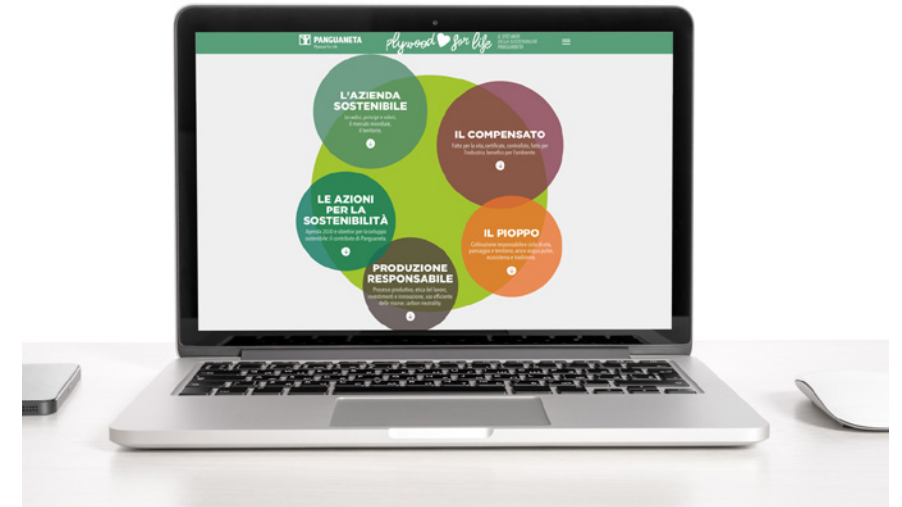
PANGUANETA
Plywood for life

Plywood for life

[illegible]

L'AZIENDA SOSTENIBILE

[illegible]

IL COMPENSATO

Fatto per la vita, certificato, controllato, fatto per l'industria, benefico per l'ambiente.

LE AZIONI PER LA SOSTENIBILITÀ

Agenda 2030 e obiettivi per lo sviluppo sostenibile: il contributo di Panguaneta.

IL PIOPPO

Coltivazione responsabile e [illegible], paesaggio e territorio, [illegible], ecosistema e tradizione.

PRODUZIONE RESPONSABILE

Processo produttivo, etica del lavoro, investimenti e innovazione, uso efficiente delle risorse, carbon neutrality.